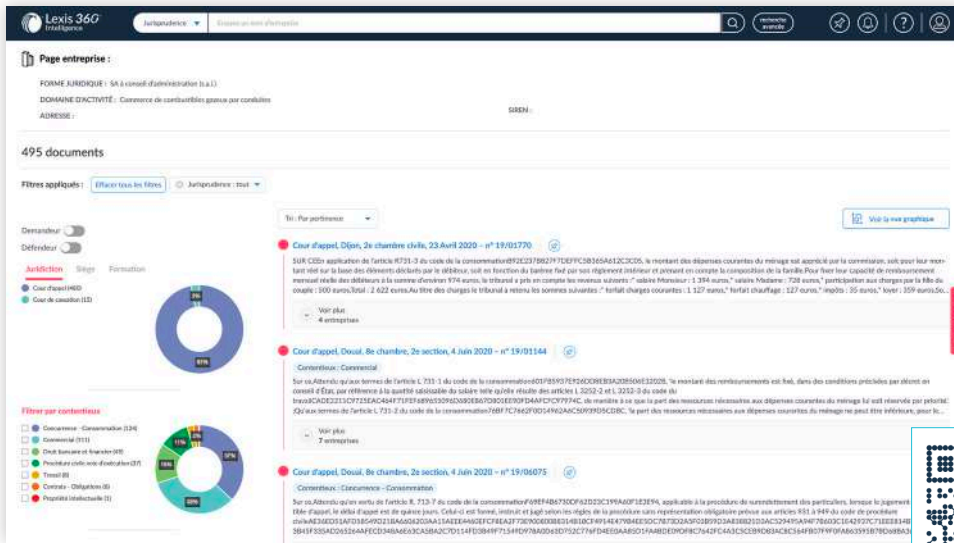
Lexis 360 Intelligence

Jurisprudence ▾ Essayez un nom d'entreprise

recherche avancée

Page entreprise :

FORME JURIDIQUE : SA à conseil d'administration (s.a.i.)

DOMAINE D'ACTIVITÉ : Commerce de combustibles gazeux par conduites

ADRESSE :

SIREN :

495 documents

Filtres appliqués : Effacer tous les filtres Jurisprudence : tout ▾

Tri : Par pertinence ▾

Voir la vue graphique

Demandeur

Défendeur

Juridiction Siège Formation

Cour d'appel (460)

Cour de cassation (15)

3%

97%

Filtrer par contentieux

Concurrence - Consommation (134)

Commercial (111)

Droit bancaire et financier (49)

Procédure civile voie d'exécution (37)

Travail (8)

Contrats - Obligations (6)

Propriété intellectuelle (5)

Cour d'appel, Dijon, 2e chambre civile, 23 Avril 2020 – n° 19/01770

SUR CEEn application de l'article R731-3 du code de la consommation892E237B827F7DEFFC5B365A612C3C05, le montant des dépenses courantes du ménage est apprécié par la commission, soit pour leur montant réel sur la base des éléments déclarés par le débiteur, soit en fonction du barème fixé par son règlement intérieur et prenant en compte la composition de la famille.Pour fixer leur capacité de remboursement mensuel réelle des débiteurs à la somme d'environ 974 euros, le tribunal a pris en compte les revenus suivants :* salaire Monsieur : 1 394 euros,* salaire Madame : 728 euros,* participation aux charges par la fille du couple : 500 euros,Total : 2 622 euros.Au titre des charges le tribunal a retenu les sommes suivantes : * forfait charges courantes : 1 127 euros,* forfait chauffage : 127 euros,* impôts : 35 euros,* loyer : 359 euros,So...

Voir plus
4 entreprises

Cour d'appel, Douai, 8e chambre, 2e section, 4 Juin 2020 – n° 19/01144

Contentieux : Commercial

Sur ce,Attendu qu'aux termes de l'article L 731-1 du code de la consommation601F85937EF26DD8EB3A20850663202B, le montant des remboursements est fixé, dans des conditions précisées par décret en conseil d'État, par référence à la quotité saisissable du salaire telle qu'elle résulte des articles L 3252-2 et L 3252-3 du code du travail3CADE2211C9715EAC464F71FEF6B9655096D680E867D801EE90FD4AFCFC97974C, de manière à ce que la part des ressources nécessaires aux dépenses courantes du ménage lui soit réservée par priorité. ;Qu'aux termes de l'article L 731-2 du code de la consommation76BF7C7662F0D14962A6C50939D5CDBC, la part des ressources nécessaires aux dépenses courantes du ménage ne peut être inférieure, pour le...

Voir plus
7 entreprises

Cour d'appel, Douai, 8e chambre, 2e section, 4 Juin 2020 – n° 19/06075

Contentieux : Concurrence - Consommation

Sur ce,Attendu qu'en vertu de l'article R. 713-7 du code de la consommationF69EF4B6730DF62D23C199A60F1E3E94, applicable à la procédure de surendettement des particuliers, lorsque le jugement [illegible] tible d'appel, le délai d'appel est de quinze jours. Celui-ci est formé, instruit et jugé selon les règles de la procédure sans représentation obligatoire prévue aux articles 931 à 949 du code de procédure civileAE36DE51AF0B8549D21BA6606203AA15AEEE4460EFCF8EA2F7309DB0D8814B1BCF4914E479B4EE5DC7873D2A5F03B59D3A838B2103AC529495A94F7B603C1642937C71EEE814B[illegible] 3B45F335AD26526A4FEC0348A6E63CA5BA2C7D114FD3849F7154F0978A0D63D752C776FD4EE0AA85D1FA48DE0F0F8C7642FC4A5C5CEB9D83ACBC364FB07F9F0FA86359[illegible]